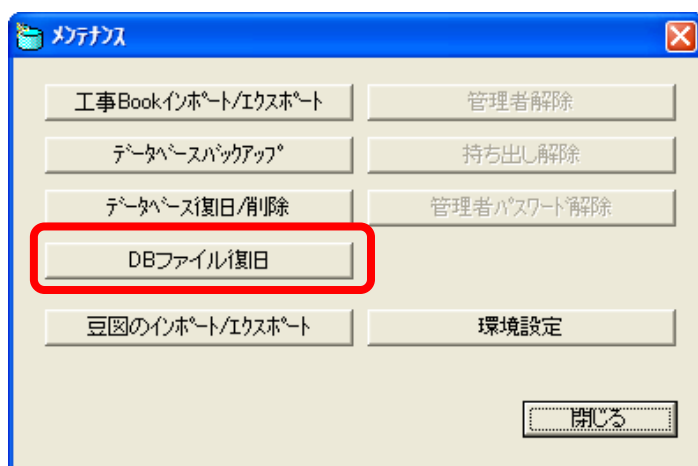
メンテナンス

工事Bookインポート/エクスポート

管理者解除

データベースバックアップ

持ち出し解除

データベース復旧/削除

管理者パスワード解除

DBファイル復旧

豆図のインポート/エクスポート

環境設定

閉じる